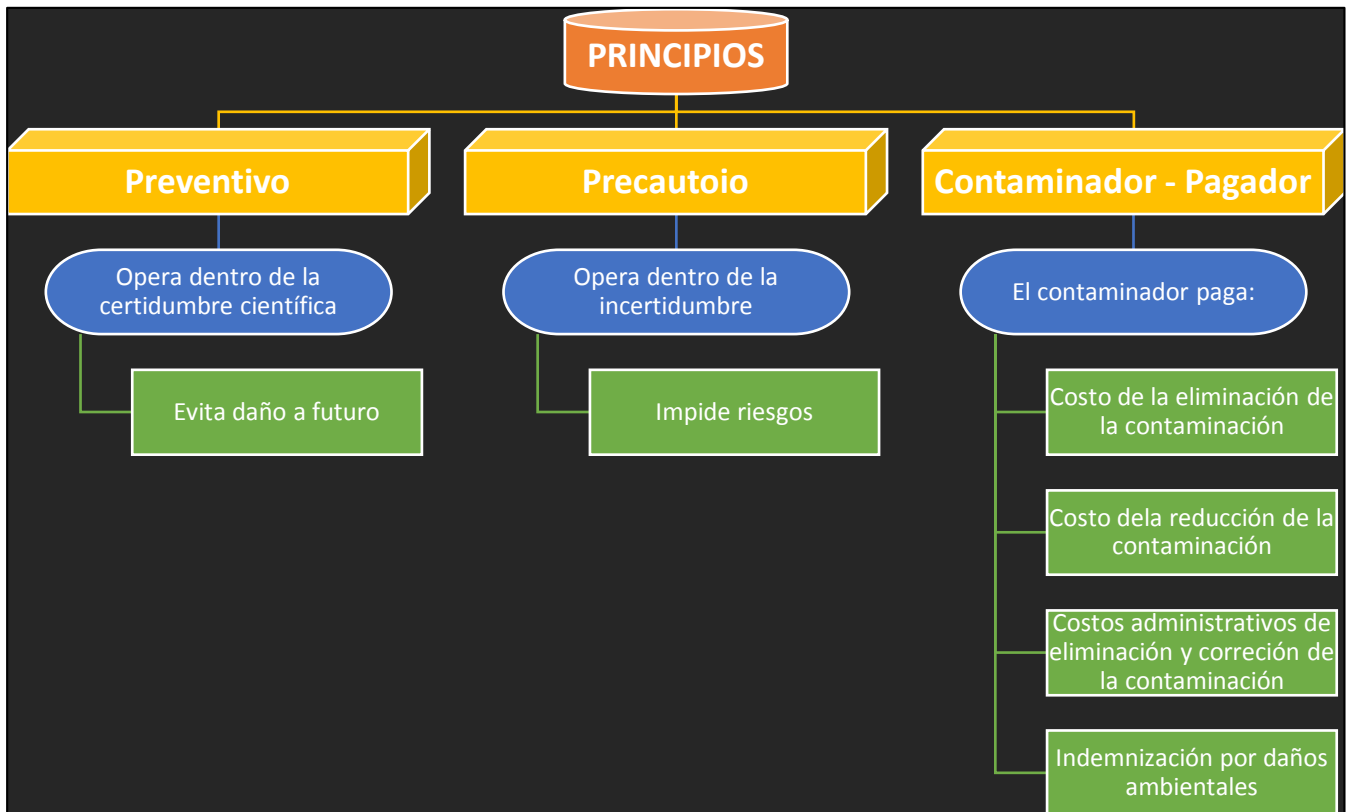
PRINCIPIOS

Preventivo

Opera dentro de la certidumbre científica

Evita daño a futuro

Precautoio

Opera dentro de la incertidumbre

Impide riesgos

Contaminador - Pagador

El contaminador paga:

Costo de la eliminación de la contaminación

Costo dela reducción de la contaminación

Costos administrativos de eliminación y correción de la contaminación

Indemnización por daños ambientales